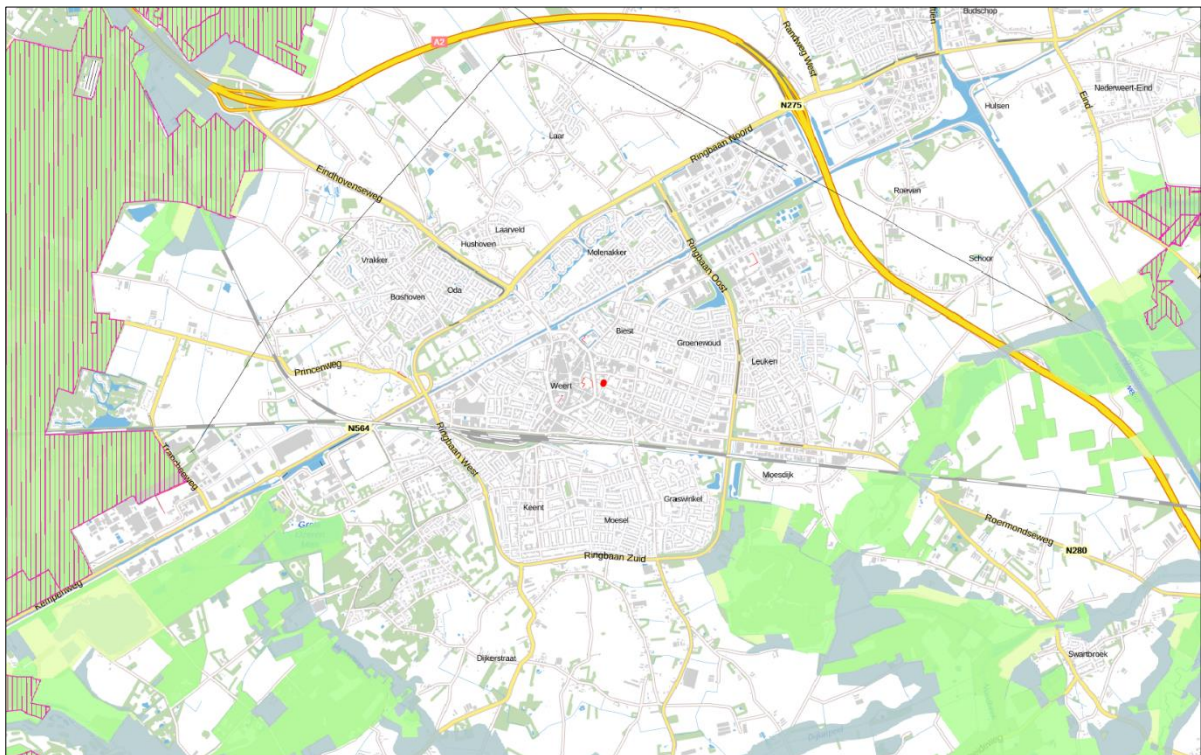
A2
Budschop
Randweg West
N275
Hulsen
Nederweert-Eind
Eind
Laar
Ringbaan Noord
Eindhovenseweg
Roeven
Laarveld
Hushoven
Molenakker
Ringbaan Oost
Schoor
Vrakker
Boshoven
Oda
Biest
Groenewoud
Leuken
Princenweg
Weert
N564
Ringbaan West
Moesdijk
Graswinkel
Keent
Moesel
Roermondseweg
N280
Ringbaan Zuid
Kempenweg
Dijkerstraat
Swartbroek